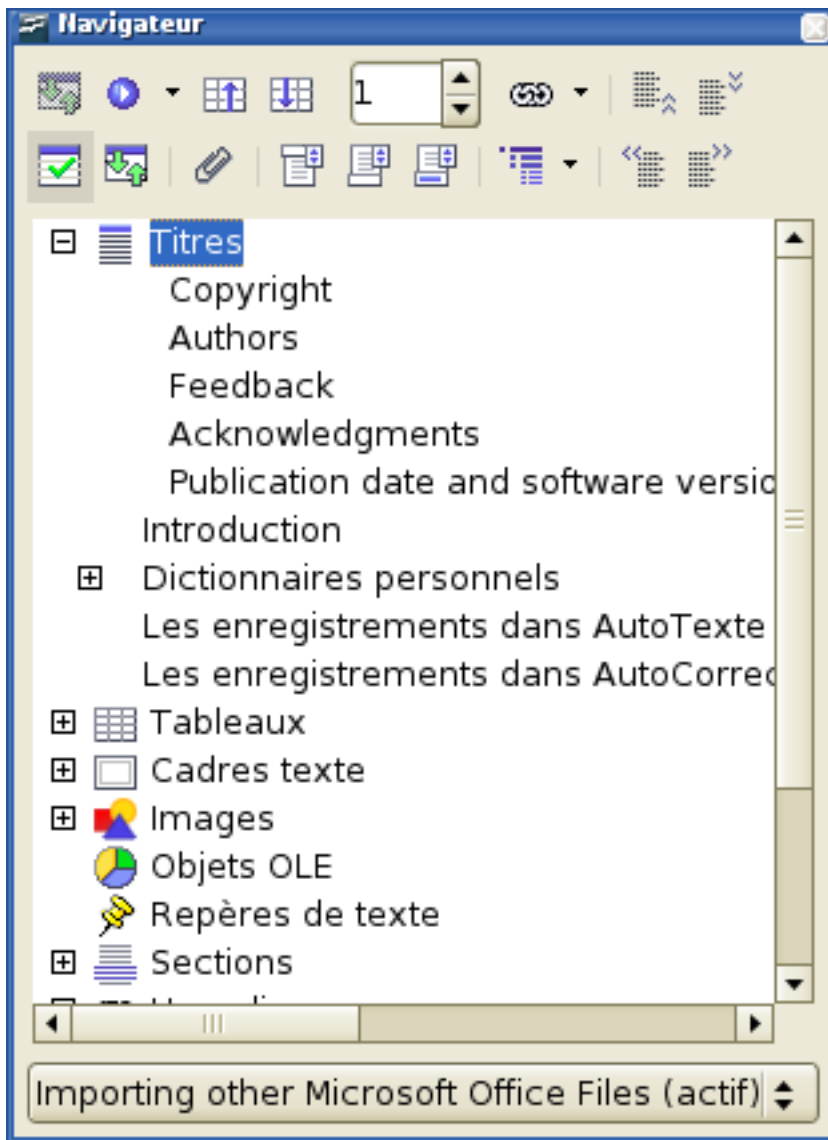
Navigateur

1

Titres
Copyright
Authors
Feedback
Acknowledgments
Publication date and software versio
Introduction
Dictionnaires personnels
Les enregistrements dans AutoTexte
Les enregistrements dans AutoCorrec
Tableaux
Cadres texte
Images
Objets OLE
Repères de texte
Sections
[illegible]

Importing other Microsoft Office Files (actif)